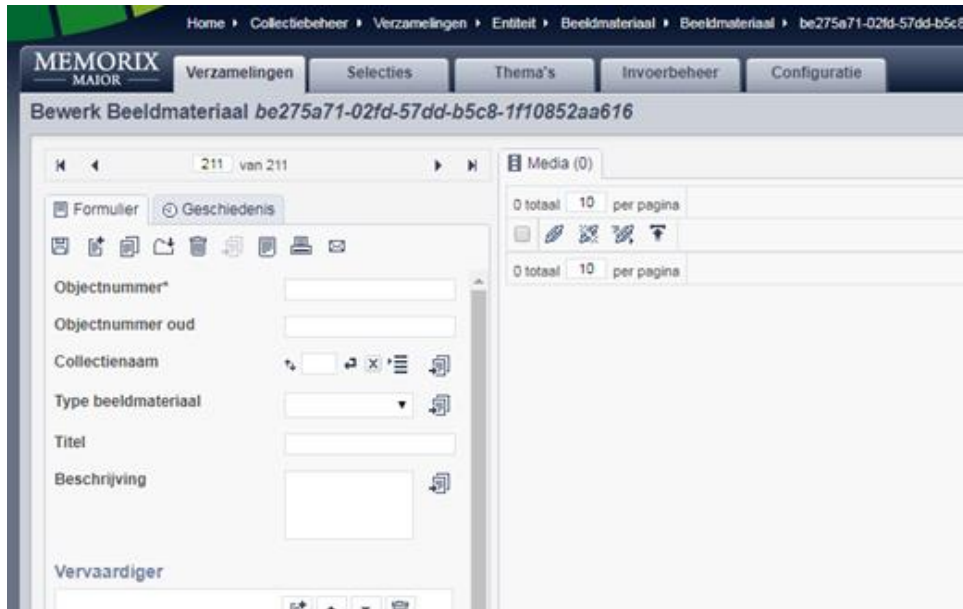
Home ▸ Collectiebeheer ▸ Verzamelingen ▸ Entiteit ▸ Beeldmateriaal ▸ Beeldmateriaal ▸ be275a71-02fd-57dd-b5c8

MEMORIX MAIOR

Verzamelingen | Selecties | Thema's | Invoerbeheer | Configuratie

Bewerk Beeldmateriaal *be275a71-02fd-57dd-b5c8-1f10852aa616*

211 van 211

Media (0)

Formulier | Geschiedenis

0 totaal 10 per pagina

0 totaal 10 per pagina

Objectnummer*

Objectnummer oud

Collectienaam

Type beeldmateriaal

Titel

Beschrijving

Vervaardiger